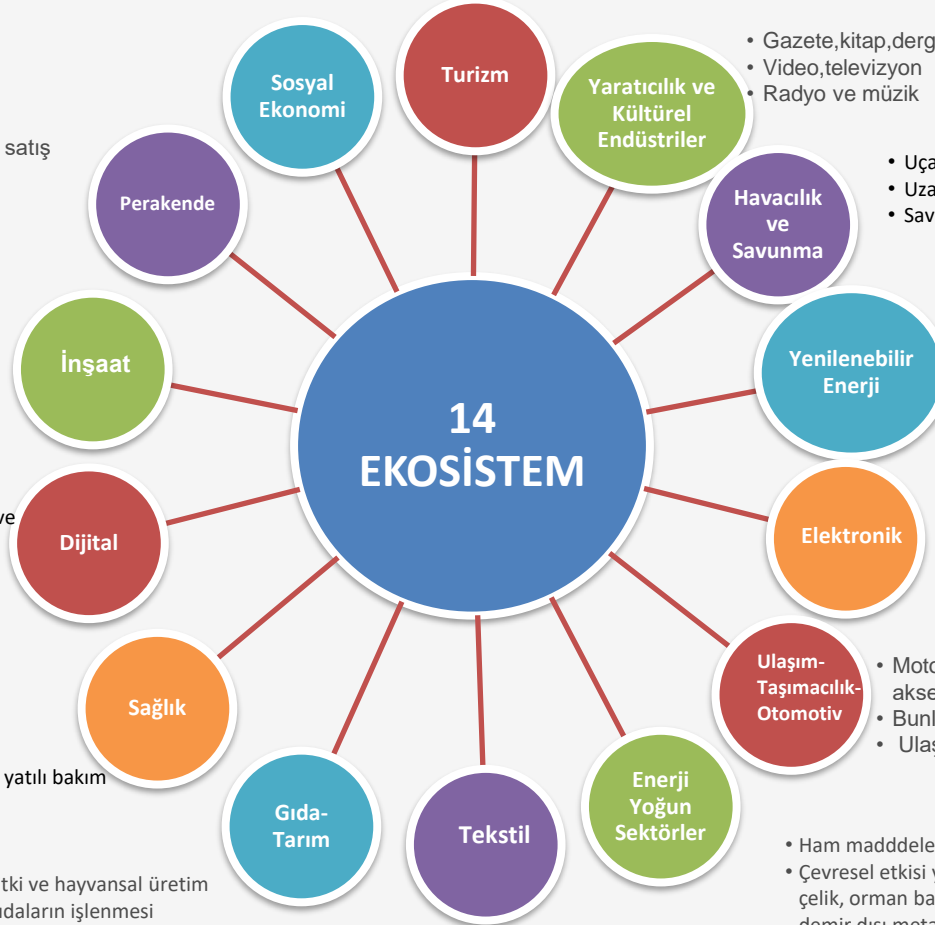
satış

Sosyal Ekonomi

Turizm

Yaratıcılık ve Kültürel Endüstriler

• Gazete,kitap,derg
• Video,televizyon
• Radyo ve müzik

Perakende

Havacılık ve Savunma

• Uça
• Uza
• Sav

İnşaat

14 EKOSİSTEM

Yenilenebilir Enerji

ve

Dijital

Elektronik

Ulaşım-Taşımacılık-Otomotiv

• Moto akse
• Bunl
• Ulaş

Sağlık

yatılı bakım

Gıda-Tarım

Tekstil

Enerji Yoğun Sektörler

• Ham madddele
• Çevresel etkisi y çelik, orman ba demir dışı meta

tki ve hayvansal üretim
daların işlenmesi